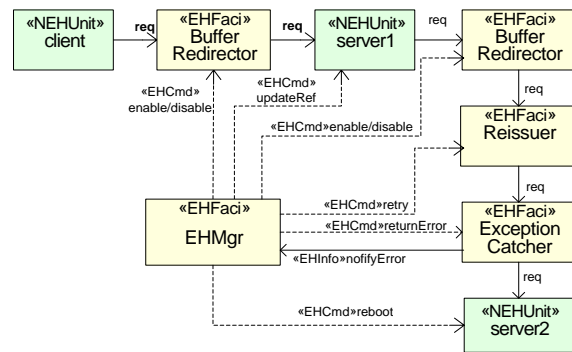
«NEHUnit»
client

req

«EHFaci»
Buffer
Redirector

req

«NEHUnit»
server1

req

«EHFaci»
Buffer
Redirector

«EHCmd»
enable/disable

«EHCmd»
updateRef

req

«EHCmd»enable/disable

«EHFaci»
Reissuer

req

«EHFaci»
EHMgr

«EHCmd»retry

«EHCmd»returnError

«EHFaci»
Exception
Catcher

«EHInfo»nofifyError

req

«EHCmd»reboot

«NEHUnit»
server2